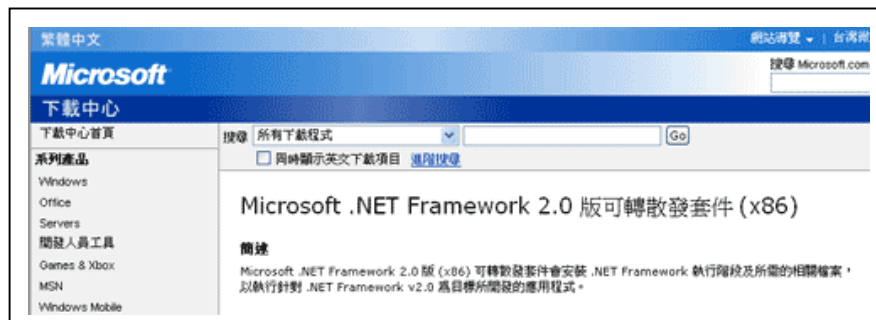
繁體中文

網站導覽 ▾ | 台灣微

Microsoft

搜尋 Microsoft.com

下載中心

下載中心首頁

系列產品

Windows

Office

Servers

開發人員工具

Games & Xbox

MSN

Windows Mobile

搜尋 所有下載程式 Go

同時顯示英文下載項目 進階搜尋

Microsoft .NET Framework 2.0 版可轉散發套件 (x86)

簡述

Microsoft .NET Framework 2.0 版 (x86) 可轉散發套件會安裝 .NET Framework 執行階段及所需的相關檔案，以執行針對 .NET Framework v2.0 為目標所開發的應用程式。